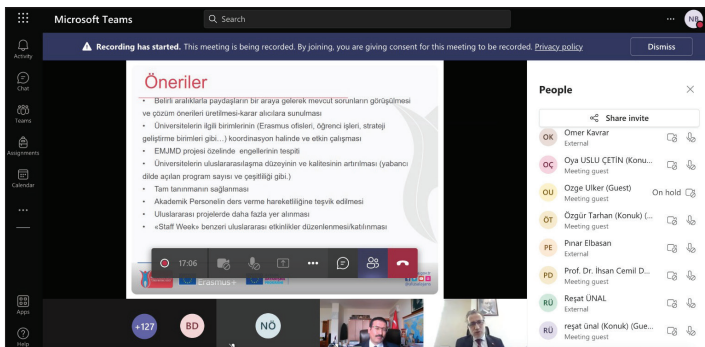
Microsoft Teams
Search
NB

Activity
Chat
Teams
Assignments
Calendar
...
Apps
Help

Recording has started. This meeting is being recorded. By joining, you are giving consent for this meeting to be recorded. Privacy policy
Dismiss

Öneriler

• Belirli aralıklarla paydaşların bir araya gelerek mevcut sorunların görüşülmesi ve çözüm önerileri üretilmesi-karar alıcılara sunulması
• Üniversitelerin ilgili birimlerinin (Erasmus ofisleri, öğrenci işleri, strateji geliştirme birimleri gibi…) koordinasyon halinde ve etkin çalışması
• EMJMD projesi özelinde engellerinin tespiti
• Üniversitelerin uluslararasılaşma düzeyinin ve kalitesinin artırılması (yabancı dilde açılan program sayısı ve çeşitliliği gibi.)
• Tam tanınmanın sağlanması
• Akademik Personelin ders verme hareketliliğine teşvik edilmesi
• Uluslararası projelerde daha fazla yer alınması
• «Staff Week» benzeri uluslararası etkinlikler düzenlenmesi/katılınması

Erasmus+

17:06

+127
BD
NÖ

People
Share invite
OK Omer Kavrar
External
OÇ Oya USLU ÇETİN (Konu...
Meeting guest
OU Ozge Ulker (Guest)
Meeting guest
On hold
ÖT Özgür Tarhan (Konuk) (...
Meeting guest
PE Pınar Elbasan
External
PD Prof. Dr. İhsan Cemil D...
Meeting guest
RÜ Reşat ÜNAL
External
RÜ reşat ünal (Konuk) (Gue...
Meeting guest